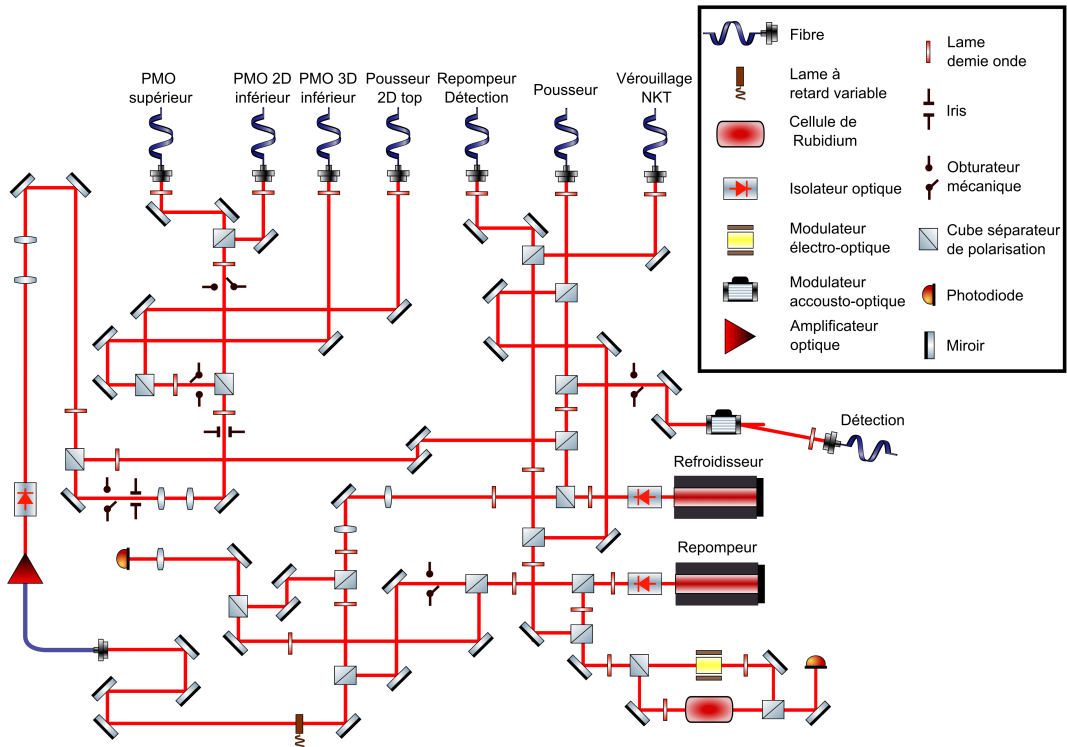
PMO supérieur

PMO 2D inférieur

PMO 3D inférieur

Pousseur 2D top

Repompeur Détection

Pousseur

Vérouillage NKT

Détection

Refroidisseur

Repompeur

Fibre

Lame à retard variable

Cellule de Rubidium

Isolateur optique

Modulateur électro-optique

Modulateur accousto-optique

Amplificateur optique

Lame demie onde

Iris

Obturateur mécanique

Cube séparateur de polarisation

Photodiode

Miroir